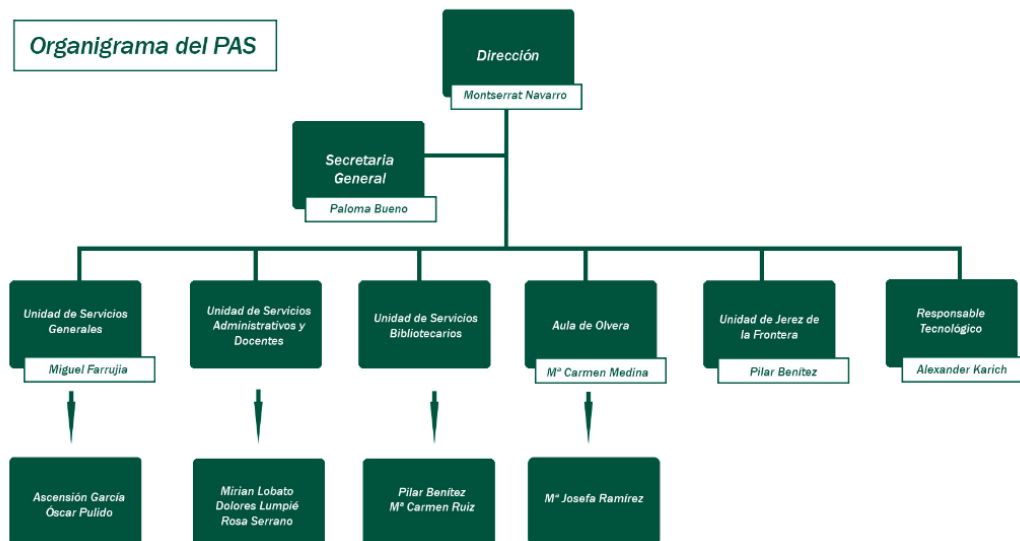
Organigrama del PAS

Dirección

Montserrat Navarro

Secretaría General

Paloma Bueno

Unidad de Servicios Generales

Miguel Farrujia

Unidad de Servicios Administrativos y Docentes

Unidad de Servicios Bibliotecarios

Aula de Olvera

Mª Carmen Medina

Unidad de Jerez de la Frontera

Pilar Benítez

Responsable Tecnológico

Alexander Karich

Ascensión García
Óscar Pulido

Mirian Lobato
Dolores Lumpié
Rosa Serrano

Pilar Benítez
Mª Carmen Ruiz

Mª Josefa Ramírez